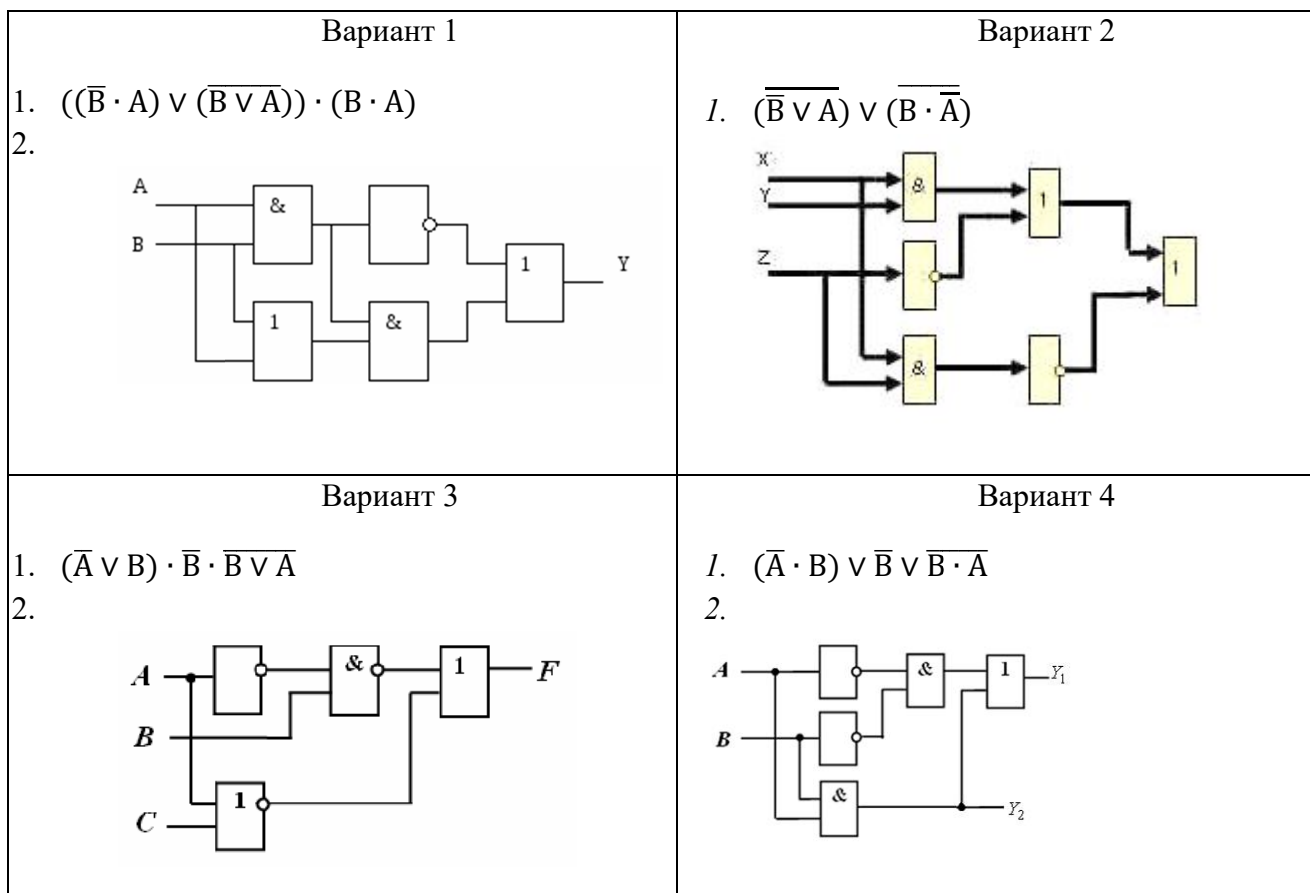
| Вариант 1 | Вариант 2 |
|---|---|
| 1. $((\overline{B} \cdot A) \vee (\overline{B \vee A})) \cdot (B \cdot A)$ <br> 2. <br> A <br> B <br> & <br> 1 <br> & <br> 1 <br> Y | *1.* $(\overline{\overline{B} \vee A}) \vee (\overline{B \cdot \overline{A}})$ <br> X <br> Y <br> Z <br> & <br> 1 <br> & <br> 1 |
| Вариант 3 | Вариант 4 |
| 1. $(\overline{A} \vee B) \cdot \overline{B} \cdot \overline{B \vee A}$ <br> 2. <br> *A* <br> *B* <br> *C* <br> & <br> 1 <br> 1 <br> *F* | *1.* $(\overline{A} \cdot B) \vee \overline{B} \vee \overline{B \cdot A}$ <br> *2.* <br> *A* <br> *B* <br> & <br> 1 <br> $Y_1$ <br> & <br> $Y_2$ |